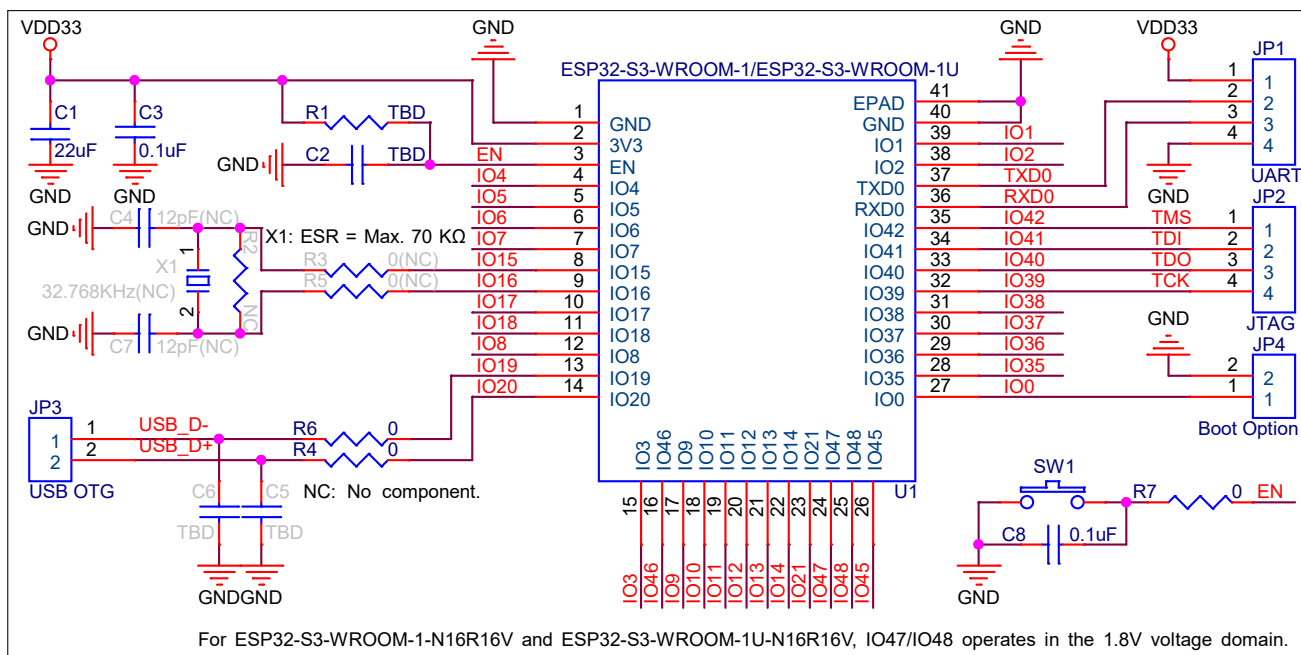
VDD33
C1
22uF
GND
C3
0.1uF
GND
R1 TBD
GND C2 TBD
GND C4 12pF(NC)
X1
1
2
32.768KHz(NC)
R2
NC
X1: ESR = Max. 70 KΩ
R3 0(NC)
R5 0(NC)
GND C7 12pF(NC)
GND
ESP32-S3-WROOM-1/ESP32-S3-WROOM-1U
1 GND
2 3V3
EN 3 EN
IO4 4 IO4
IO5 5 IO5
IO6 6 IO6
IO7 7 IO7
IO15 8 IO15
IO16 9 IO16
IO17 10 IO17
IO18 11 IO18
IO8 12 IO8
IO19 13 IO19
IO20 14 IO20
JP3
1 1 USB_D-
2 2 USB_D+
USB OTG
R6 0
R4 0
C6 C5
TBD TBD
NC: No component.
GNDGND
IO3 IO46 IO9 IO10 IO11 IO12 IO13 IO14 IO21 IO47 IO48 IO45
15 16 17 18 19 20 21 22 23 24 25 26
IO3 IO46 IO9 IO10 IO11 IO12 IO13 IO14 IO21 IO47 IO48 IO45
U1
GND
EPAD 41
GND 40
IO1 39 IO1
IO2 38 IO2
TXD0 37 TXD0
RXD0 36 RXD0
IO42 35 IO42
IO41 34 IO41
IO40 33 IO40
IO39 32 IO39
IO38 31 IO38
IO37 30 IO37
IO36 29 IO36
IO35 28 IO35
IO0 27 IO0
VDD33
JP1
1 1
2 2
3 3
4 4
GND
UART
JP2
TMS 1 1
TDI 2 2
TDO 3 3
TCK 4 4
JTAG
GND
JP4
2 2
1 1
Boot Option
SW1
R7 0 EN
C8 0.1uF
GND
For ESP32-S3-WROOM-1-N16R16V and ESP32-S3-WROOM-1U-N16R16V, IO47/IO48 operates in the 1.8V voltage domain.